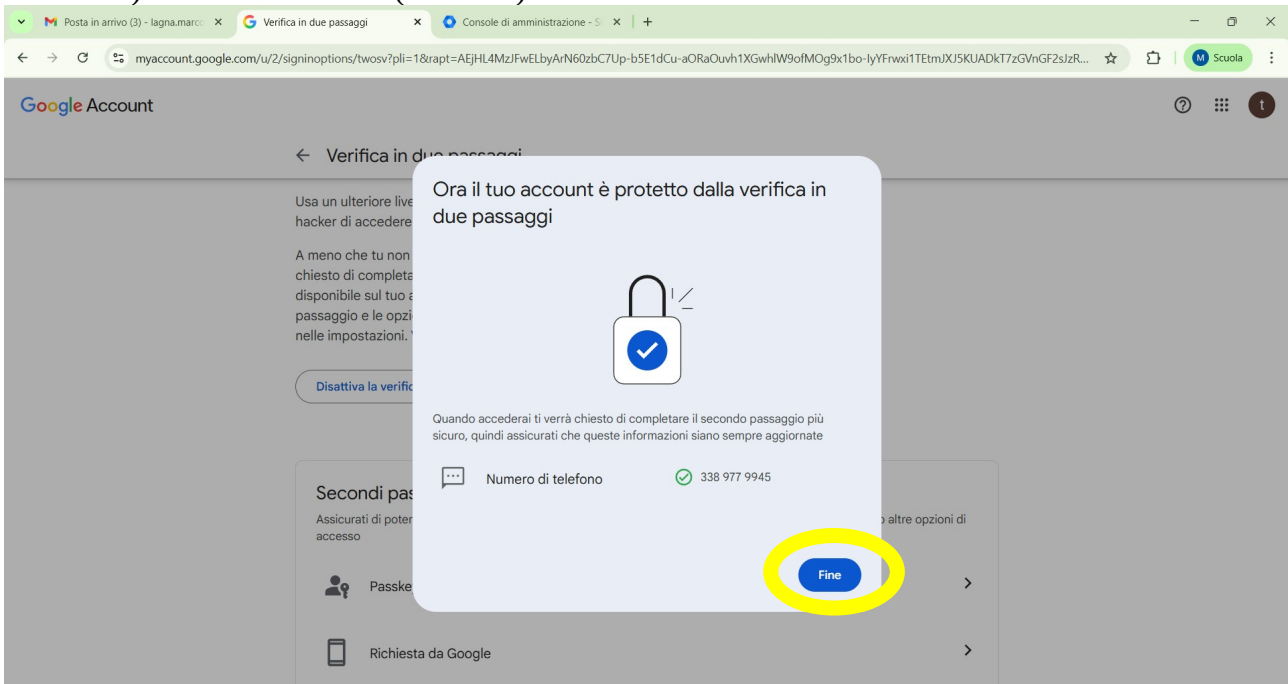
Posta in arrivo (3) - lagna.marc
Verifica in due passaggi
Console di amministrazione - S

myaccount.google.com/u/2/signinoptions/twosv?pli=1&rapt=AEjHL4MzJFwELbyArN60zbC7Up-b5E1dCu-aORaOuvh1XGwhlW9ofMOg9x1bo-lyYFrwxi1TEtmJXJ5KUADkT7zGVnGF2sJzR...

Scuola

Google Account

← Verifica in due passaggi

Usa un ulteriore live
hacker di accedere

A meno che tu non
chiesto di completa
disponibile sul tuo a
passaggio e le opzi
nelle impostazioni.

Disattiva la verific

Secondi pas
Assicurati di poter
accesso
altre opzioni di

Passke

Richiesta da Google

Ora il tuo account è protetto dalla verifica in due passaggi

Quando accederai ti verrà chiesto di completare il secondo passaggio più sicuro, quindi assicurati che queste informazioni siano sempre aggiornate

Numero di telefono
338 977 9945

Fine